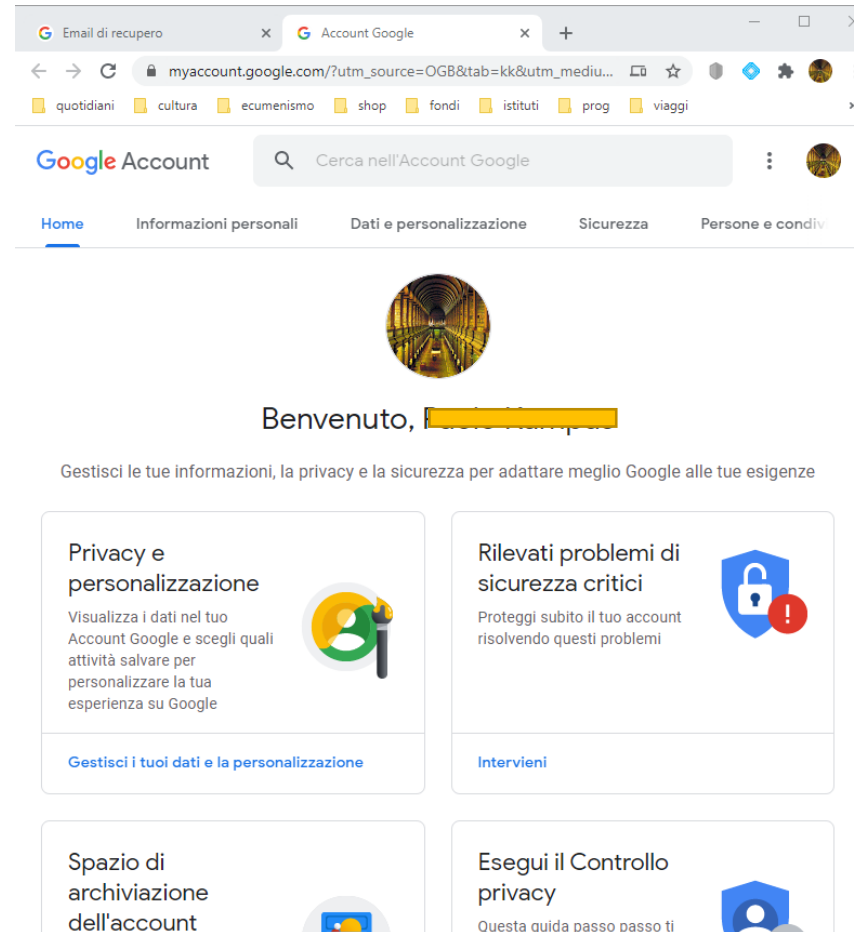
Email di recupero
Account Google
myaccount.google.com/?utm_source=OGB&tab=kk&utm_mediu...
quotidiani
cultura
ecumenismo
shop
fondi
istituti
prog
viaggi

Google Account
Cerca nell'Account Google

Home
Informazioni personali
Dati e personalizzazione
Sicurezza
Persone e condiv

Benvenuto, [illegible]

Gestisci le tue informazioni, la privacy e la sicurezza per adattare meglio Google alle tue esigenze

Privacy e personalizzazione
Visualizza i dati nel tuo Account Google e scegli quali attività salvare per personalizzare la tua esperienza su Google

Gestisci i tuoi dati e la personalizzazione

Rilevati problemi di sicurezza critici
Proteggi subito il tuo account risolvendo questi problemi

Intervieni

Spazio di archiviazione dell'account

Esegui il Controllo privacy
Questa guida passo passo ti